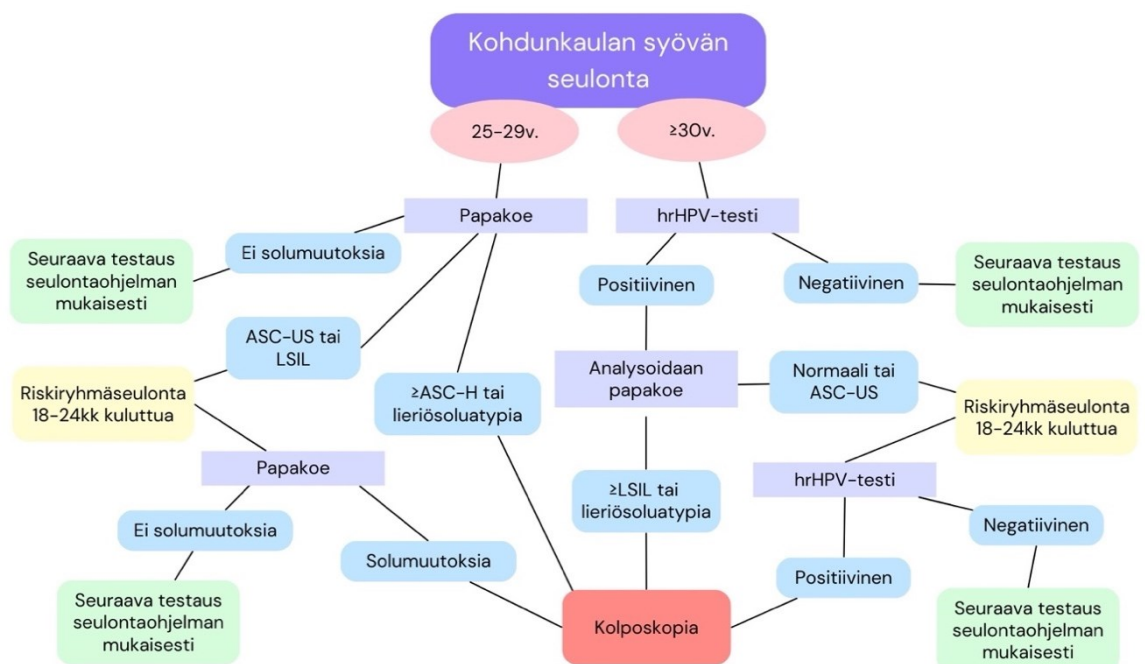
Kohdunkaulan syövän seulonta

25-29v.

≥30v.

Papakoe

hrHPV-testi

Seuraava testaus seulontaohjelman mukaisesti

Ei solumuutoksia

Positiivinen

Negatiivinen

Seuraava testaus seulontaohjelman mukaisesti

ASC-US tai LSIL

Riskiryhmäseulonta 18-24kk kuluttua

≥ASC-H tai lieriösoluatypia

Analysoidaan papakoe

Normaali tai ASC-US

Riskiryhmäseulonta 18-24kk kuluttua

Papakoe

hrHPV-testi

≥LSIL tai lieriösoluatypia

Ei solumuutoksia

Negatiivinen

Solumuutoksia

Positiivinen

Seuraava testaus seulontaohjelman mukaisesti

Kolposkopia

Seuraava testaus seulontaohjelman mukaisesti